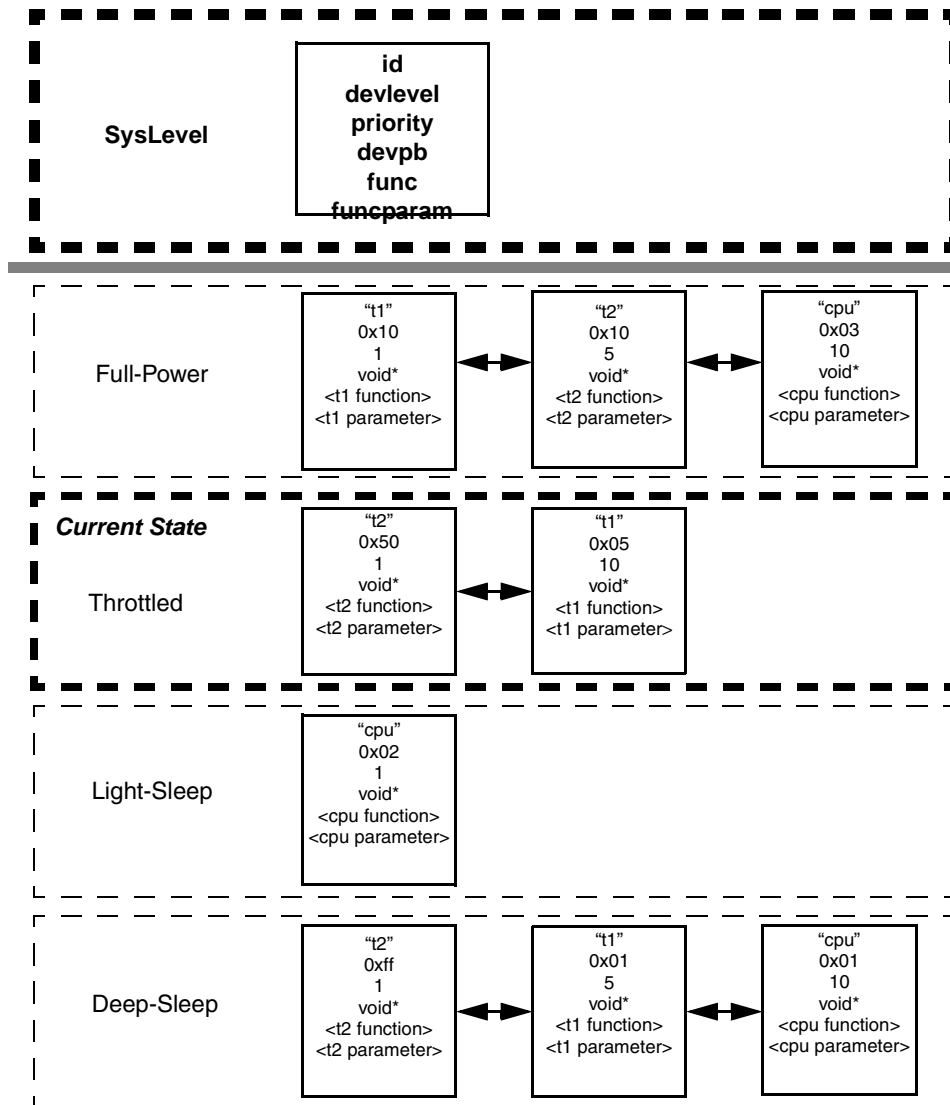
SysLevel

id
devlevel
priority
devpb
func
funcparam

Full-Power

"t1"
0x10
1
void*
<t1 function>
<t1 parameter>

"t2"
0x10
5
void*
<t2 function>
<t2 parameter>

"cpu"
0x03
10
void*
<cpu function>
<cpu parameter>

Current State

Throttled

"t2"
0x50
1
void*
<t2 function>
<t2 parameter>

"t1"
0x05
10
void*
<t1 function>
<t1 parameter>

Light-Sleep

"cpu"
0x02
1
void*
<cpu function>
<cpu parameter>

Deep-Sleep

"t2"
0xff
1
void*
<t2 function>
<t2 parameter>

"t1"
0x01
5
void*
<t1 function>
<t1 parameter>

"cpu"
0x01
10
void*
<cpu function>
<cpu parameter>